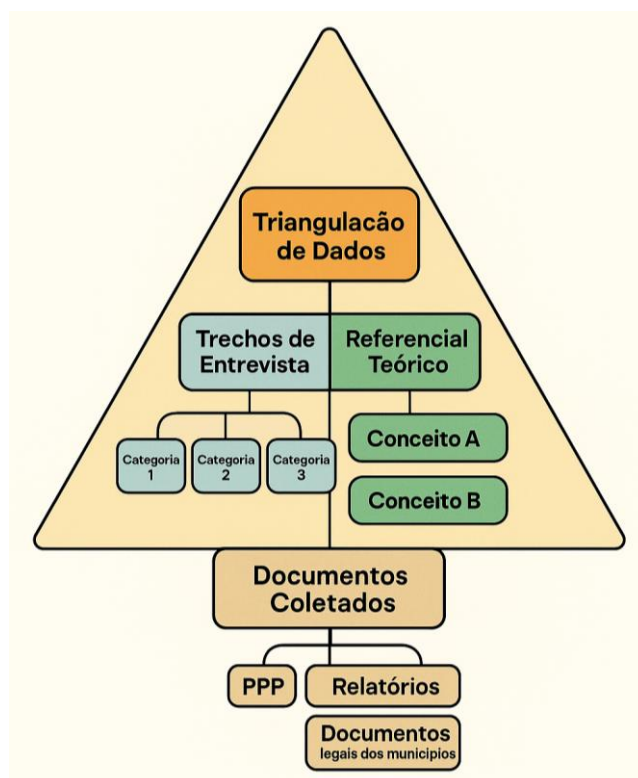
Triangulação de Dados

Trechos de Entrevista

Referencial Teórico

Categoria 1

Categoria 2

Categoria 3

Conceito A

Conceito B

Documentos Coletados

PPP

Relatórios

Documentos legais dos municipios